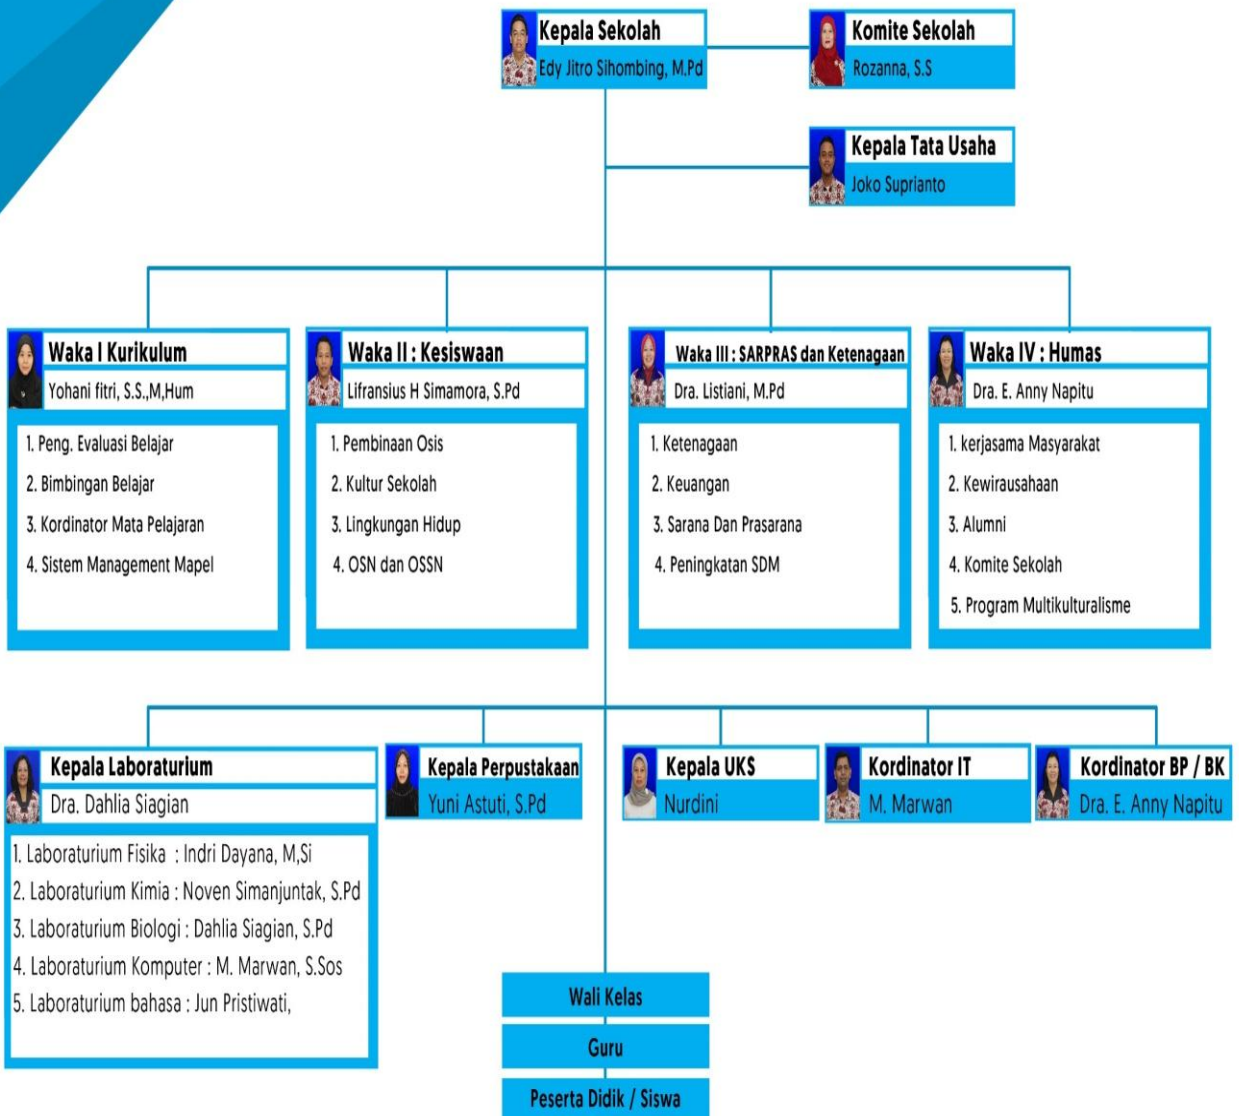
Kepala Sekolah
Edy Jitro Sihombing, M.Pd

Komite Sekolah
Rozanna, S.S

Kepala Tata Usaha
Joko Suprianto

Waka I Kurikulum
Yohani fitri, S.S.,M,Hum
1. Peng. Evaluasi Belajar
2. Bimbingan Belajar
3. Kordinator Mata Pelajaran
4. Sistem Management Mapel

Waka II : Kesiswaan
Lifransius H Simamora, S.Pd
1. Pembinaan Osis
2. Kultur Sekolah
3. Lingkungan Hidup
4. OSN dan OSSN

Waka III : SARPRAS dan Ketenagaan
Dra. Listiani, M.Pd
1. Ketenagaan
2. Keuangan
3. Sarana Dan Prasarana
4. Peningkatan SDM

Waka IV : Humas
Dra. E. Anny Napitu
1. kerjasama Masyarakat
2. Kewirausahaan
3. Alumni
4. Komite Sekolah
5. Program Multikulturalisme

Kepala Laboraturium
Dra. Dahlia Siagian
1. Laboraturium Fisika : Indri Dayana, M,Si
2. Laboraturium Kimia : Noven Simanjuntak, S.Pd
3. Laboraturium Biologi : Dahlia Siagian, S.Pd
4. Laboraturium Komputer : M. Marwan, S.Sos
5. Laboraturium bahasa : Jun Pristiwati,

Kepala Perpustakaan
Yuni Astuti, S.Pd

Kepala UKS
Nurdini

Kordinator IT
M. Marwan

Kordinator BP / BK
Dra. E. Anny Napitu

Wali Kelas

Guru

Peserta Didik / Siswa